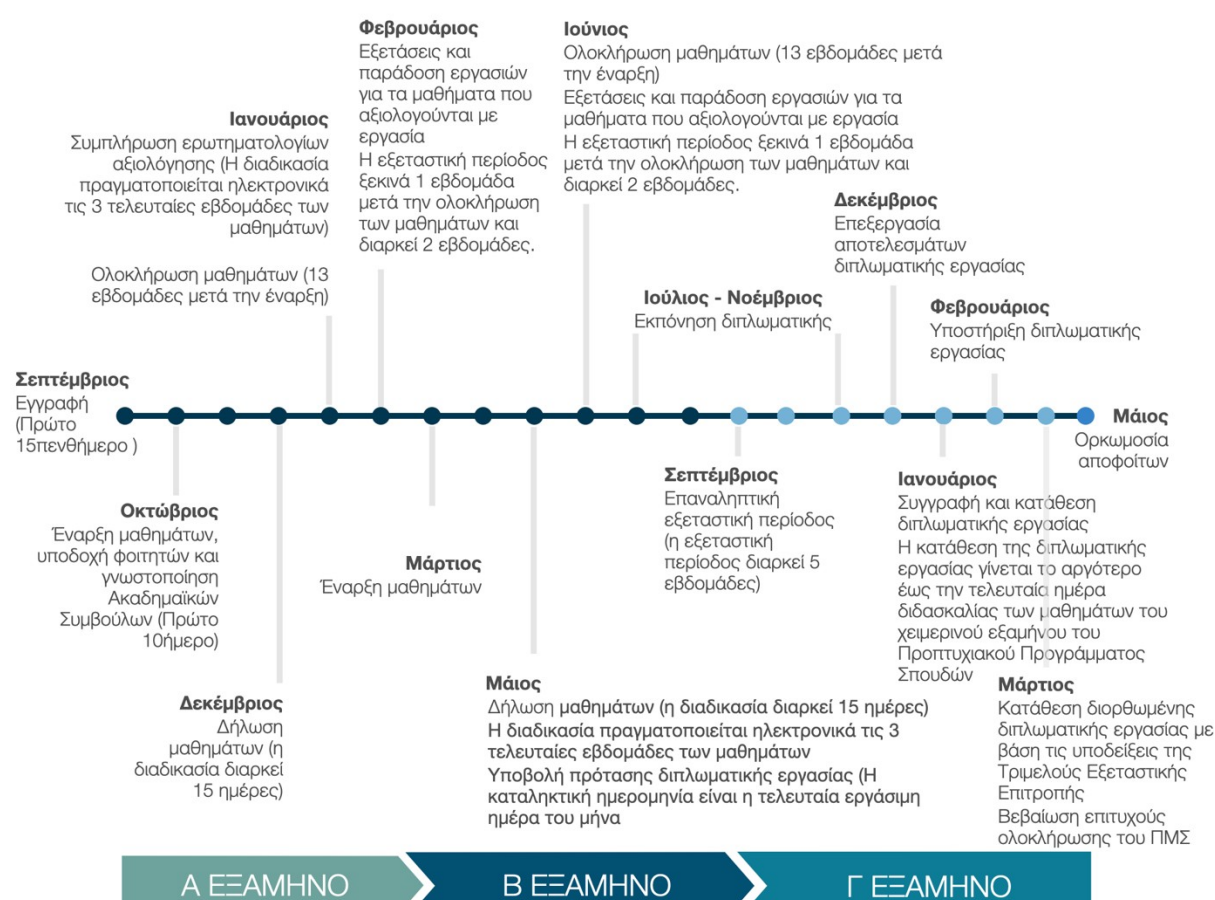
Φεβρουάριος
Εξετάσεις και παράδοση εργασιών για τα μαθήματα που αξιολογούνται με εργασία
Η εξεταστική περίοδος ξεκινά 1 εβδομάδα μετά την ολοκλήρωση των μαθημάτων και διαρκεί 2 εβδομάδες.

Ιούνιος
Ολοκλήρωση μαθημάτων (13 εβδομάδες μετά την έναρξη)
Εξετάσεις και παράδοση εργασιών για τα μαθήματα που αξιολογούνται με εργασία
Η εξεταστική περίοδος ξεκινά 1 εβδομάδα μετά την ολοκλήρωση των μαθημάτων και διαρκεί 2 εβδομάδες.

Ιανουάριος
Συμπλήρωση ερωτηματολογίων αξιολόγησης (Η διαδικασία πραγματοποιείται ηλεκτρονικά τις 3 τελευταίες εβδομάδες των μαθημάτων)

Ολοκλήρωση μαθημάτων (13 εβδομάδες μετά την έναρξη)

Δεκέμβριος
Επεξεργασία αποτελεσμάτων διπλωματικής εργασίας

Ιούλιος - Νοέμβριος
Εκπόνηση διπλωματικής

Φεβρουάριος
Υποστήριξη διπλωματικής εργασίας

Σεπτέμβριος
Εγγραφή (Πρώτο 15πενθήμερο )

Μάιος
Ορκωμοσία αποφοίτων

Σεπτέμβριος
Επαναληπτική εξεταστική περίοδος (η εξεταστική περίοδος διαρκεί 5 εβδομάδες)

Ιανουάριος
Συγγραφή και κατάθεση διπλωματικής εργασίας
Η κατάθεση της διπλωματικής εργασίας γίνεται το αργότερο έως την τελευταία ημέρα διδασκαλίας των μαθημάτων του χειμερινού εξαμήνου του Προπτυχιακού Προγράμματος Σπουδών

Οκτώβριος
Έναρξη μαθημάτων, υποδοχή φοιτητών και γνωστοποίηση Ακαδημαϊκών Συμβούλων (Πρώτο 10ήμερο)

Μάρτιος
Έναρξη μαθημάτων

Δεκέμβριος
Δήλωση μαθημάτων (η διαδικασία διαρκεί 15 ημέρες)

Μάιος
Δήλωση μαθημάτων (η διαδικασία διαρκεί 15 ημέρες)
Η διαδικασία πραγματοποιείται ηλεκτρονικά τις 3 τελευταίες εβδομάδες των μαθημάτων
Υποβολή πρότασης διπλωματικής εργασίας (Η καταληκτική ημερομηνία είναι η τελευταία εργάσιμη ημέρα του μήνα

Μάρτιος
Κατάθεση διορθωμένης διπλωματικής εργασίας με βάση τις υποδείξεις της Τριμελούς Εξεταστικής Επιτροπής
Βεβαίωση επιτυχούς ολοκλήρωσης του ΠΜΣ

Α ΕΞΑΜΗΝΟ
Β ΕΞΑΜΗΝΟ
Γ ΕΞΑΜΗΝΟ